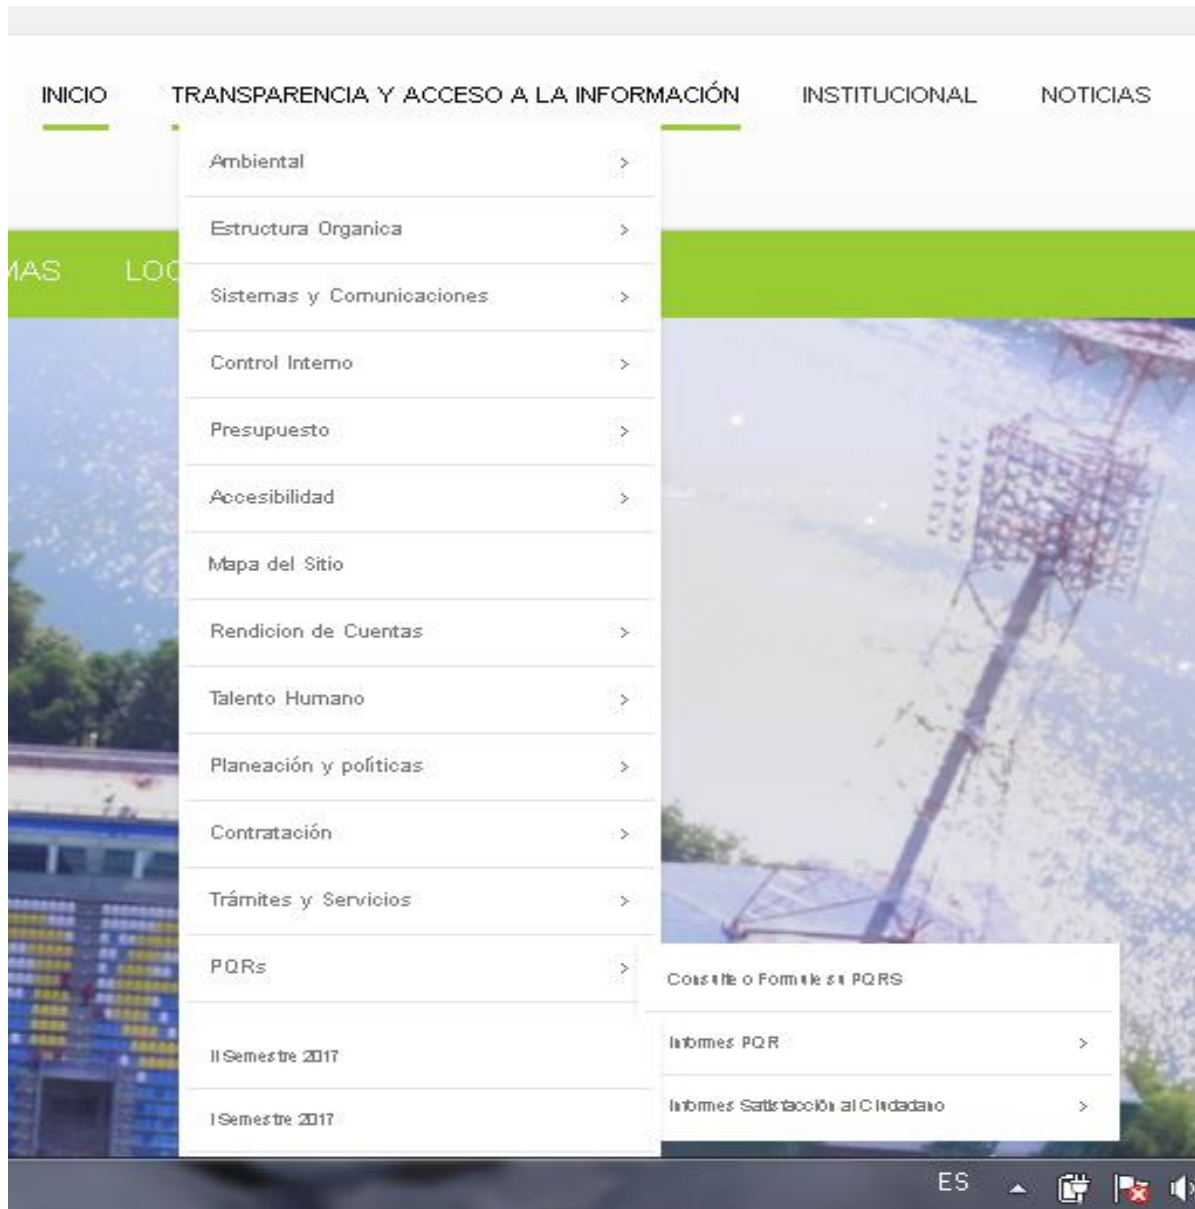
INICIO TRANSPARENCIA Y ACCESO A LA INFORMACIÓN INSTITUCIONAL NOTICIAS

Ambiental >
Estructura Organica >
Sistemas y Comunicaciones >
Control Interno >
Presupuesto >
Accesibilidad >
Mapa del Sitio
Rendicion de Cuentas >
Talento Humano >
Planeación y politicas >
Contratación >
Trámites y Servicios >
PQRs >
II Semestre 2017
I Semestre 2017

Consulte o Formule su PQRS
Informes PQR >
Informes Satisfacción al Ciudadano >

MAS LOC

ES